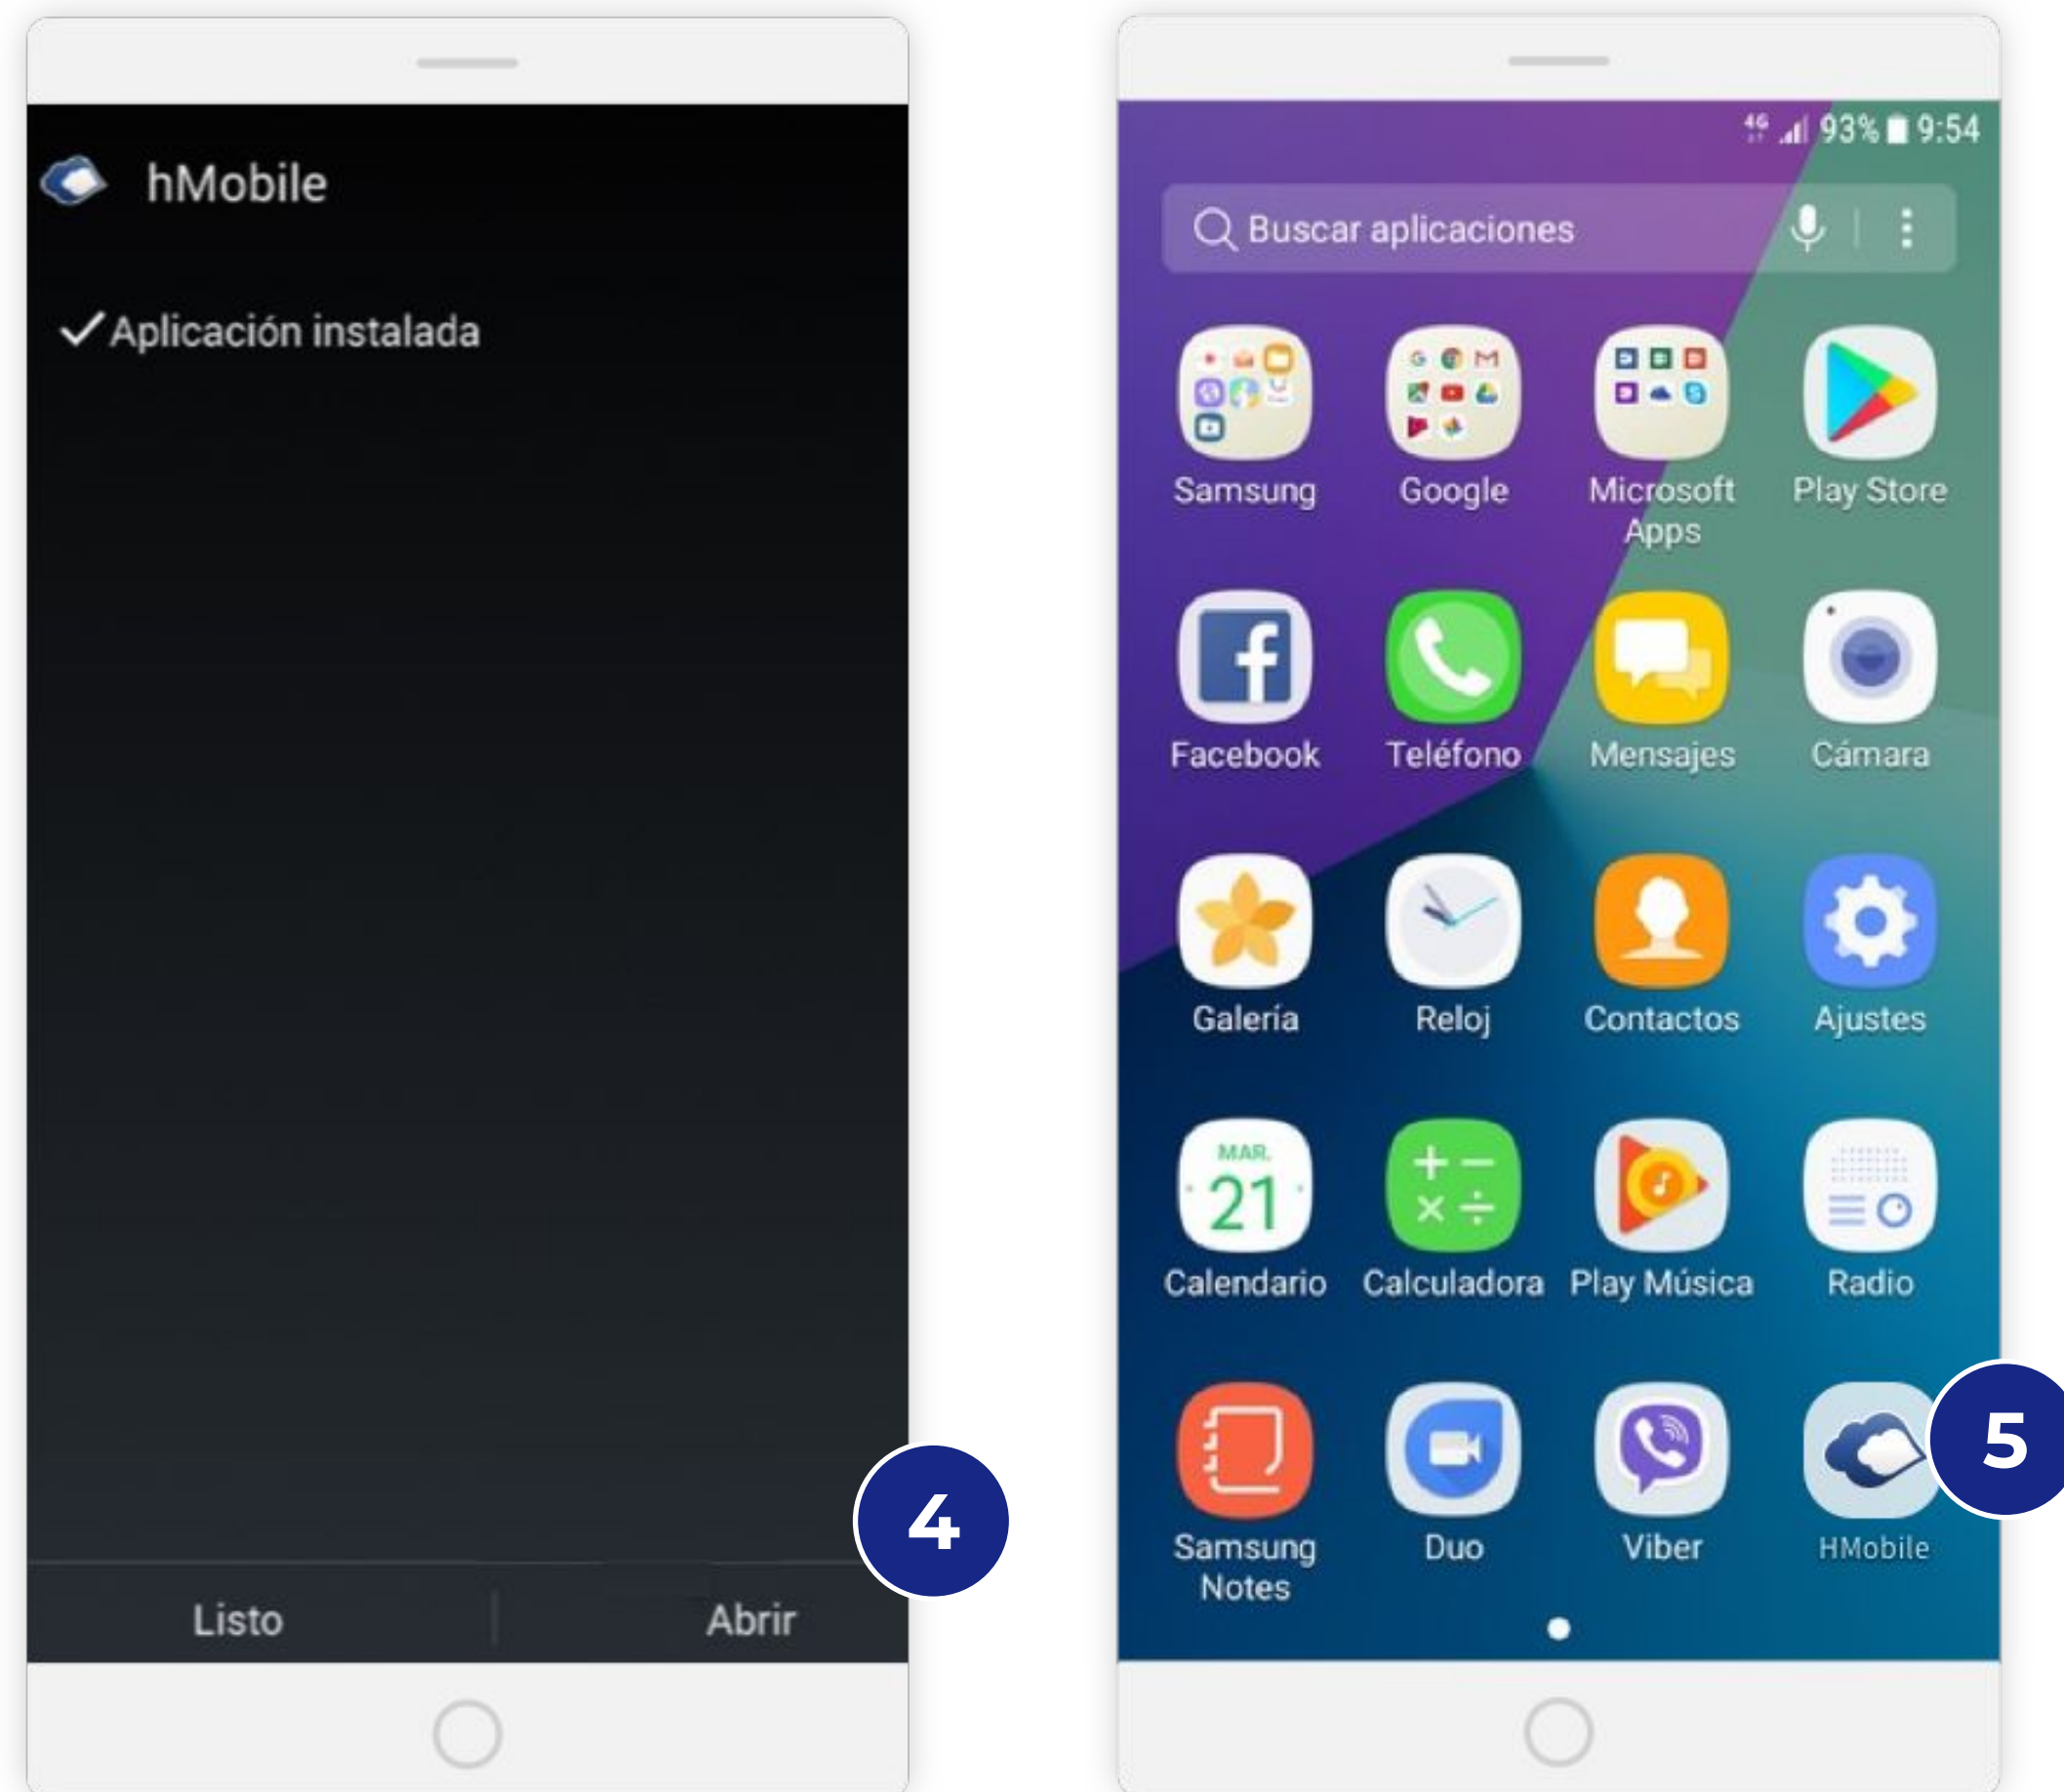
hMobile

✓Aplicación instalada

Listo | Abrir

4

4G 93% 9:54

Buscar aplicaciones

Samsung
Google
Microsoft Apps
Play Store
Facebook
Teléfono
Mensajes
Cámara
Galería
Reloj
Contactos
Ajustes
MAR.
21
Calendario
Calculadora
Play Música
Radio
Samsung Notes
Duo
Viber
HMobile

5